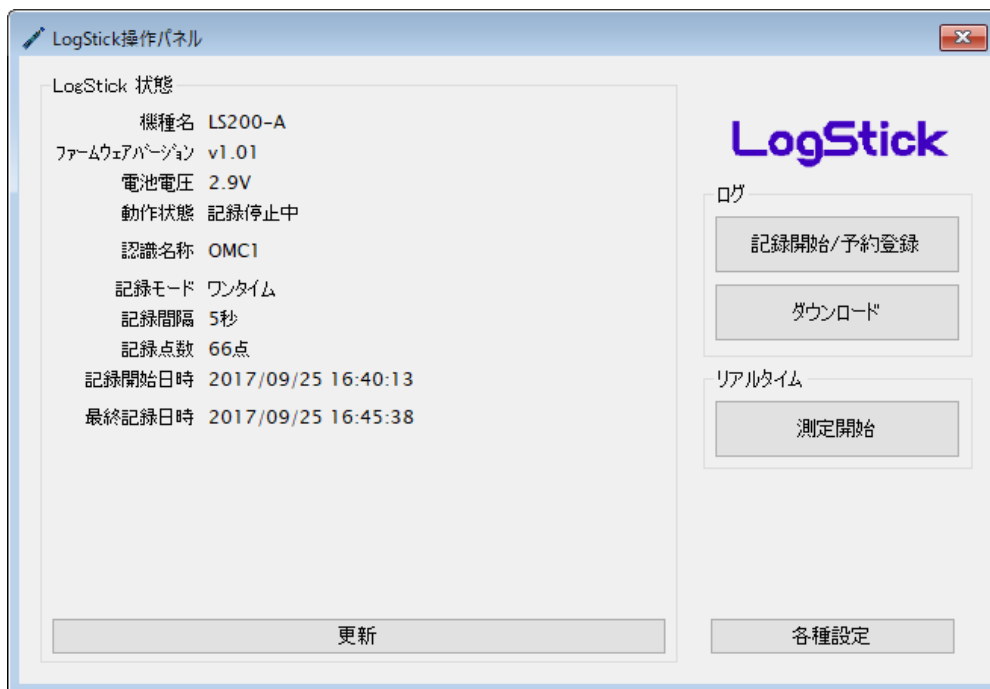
LogStick操作パネル

LogStick 状態

| | |
|---|---|
| 機種名 | LS200-A |
| ファームウェアバージョン | v1.01 |
| 電池電圧 | 2.9V |
| 動作状態 | 記録停止中 |
| 認識名称 | OMC1 |
| 記録モード | ワンタイム |
| 記録間隔 | 5秒 |
| 記録点数 | 66点 |
| 記録開始日時 | 2017/09/25 16:40:13 |
| 最終記録日時 | 2017/09/25 16:45:38 |

更新

LogStick

ログ

記録開始/予約登録

ダウンロード

リアルタイム

測定開始

各種設定